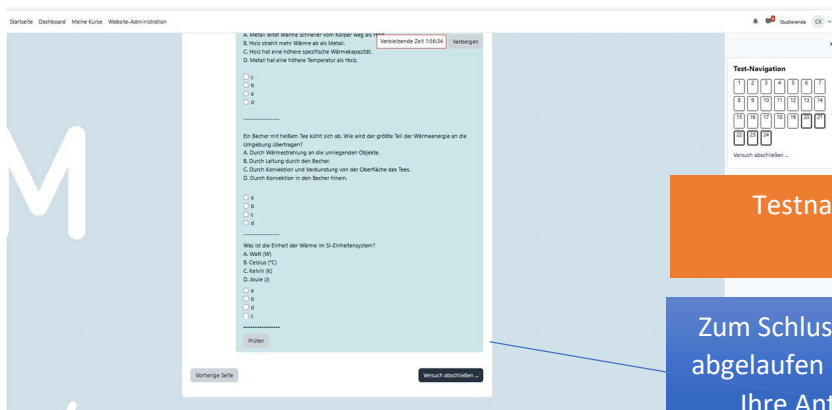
Startseite Dashboard Meine Kurse Website-Administration

Studierende CK

A. Metall leitet Wärme schneller vom Körper weg als Holz.
B. Holz strahlt mehr Wärme ab als Metall.
C. Holz hat eine höhere spezifische Wärmekapazität.
D. Metall hat eine höhere Temperatur als Holz.

Verbleibende Zeit 1:56:34 Verbergen

c
b
a
d

----------------

Ein Becher mit heißem Tee kühlt sich ab. Wie wird der größte Teil der Wärmeenergie an die Umgebung übertragen?
A. Durch Wärmestrahlung an die umliegenden Objekte.
B. Durch Leitung durch den Becher.
C. Durch Konvektion und Verdunstung von der Oberfläche des Tees.
D. Durch Konvektion in den Becher hinein.

a
b
c
d

----------------

Was ist die Einheit der Wärme im SI-Einheitensystem?
A. Watt (W)
B. Celsius (°C)
C. Kelvin (K)
D. Joule (J)

a
b
d
c

----------------

Prüfen

Vorherige Seite

Versuch abschließen ...

Test-Navigation
1 2 3 4 5 6 7
8 9 10 11 12 13 14
15 16 17 18 19 20 21
22 23 24
Versuch abschließen ...

Testna

Zum Schlus
abgelaufen
Ihre Ant